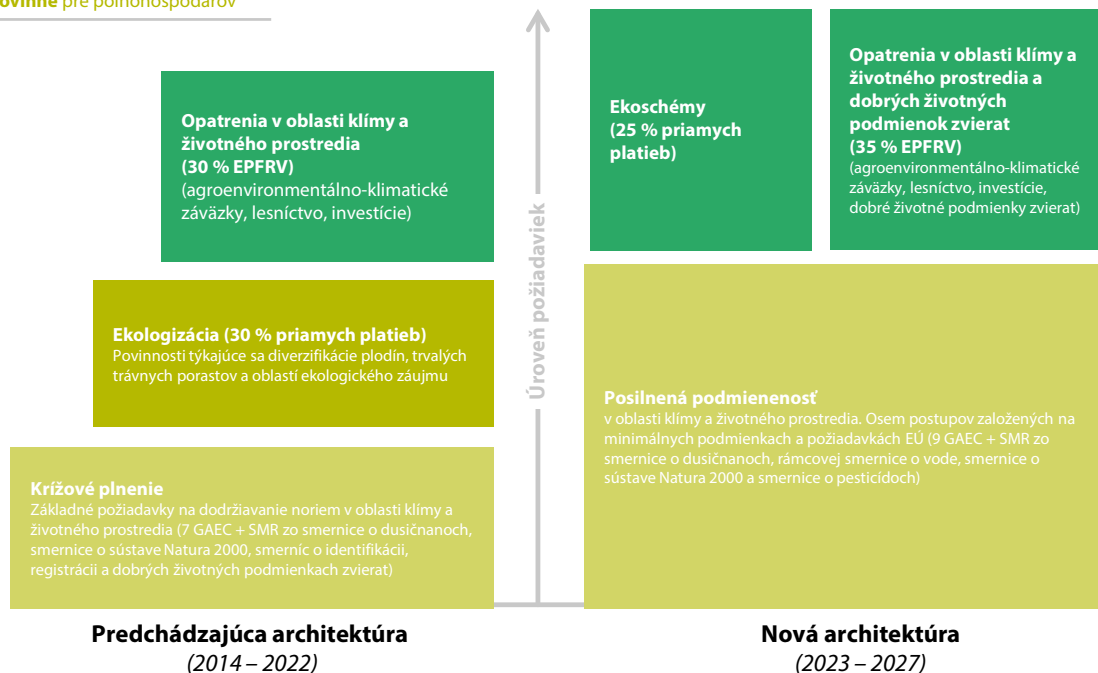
ovinné pre poľnohospodárov

Opatrenia v oblasti klímy a životného prostredia (30 % EPFRV)
(agroenvironmentálno-klimatické záväzky, lesníctvo, investície)

Ekologizácia (30 % priamych platieb)
Povinnosti týkajúce sa diverzifikácie plodín, trvalých trávnych porastov a oblastí ekologického záujmu

Krížové plnenie
Základné požiadavky na dodržiavanie noriem v oblasti klímy a životného prostredia (7 GAEC + SMR zo smernice o dusičnanoch, smernice o sústave Natura 2000, smerníc o identifikácii, registrácii a dobrých životných podmienkach zvierat)

Úroveň požiadaviek

Ekoschémy
(25 % priamych platieb)

Opatrenia v oblasti klímy a životného prostredia a dobrých životných podmienok zvierat
(35 % EPFRV)
(agroenvironmentálno-klimatické záväzky, lesníctvo, investície, dobré životné podmienky zvierat)

Posilnená podmienenosť
v oblasti klímy a životného prostredia. Osem postupov založených na minimálnych podmienkach a požiadavkách EÚ (9 GAEC + SMR zo smernice o dusičnanoch, rámcovej smernice o vode, smernice o sústave Natura 2000 a smernice o pesticídoch)

Predchádzajúca architektúra
(2014 – 2022)

Nová architektúra
(2023 – 2027)